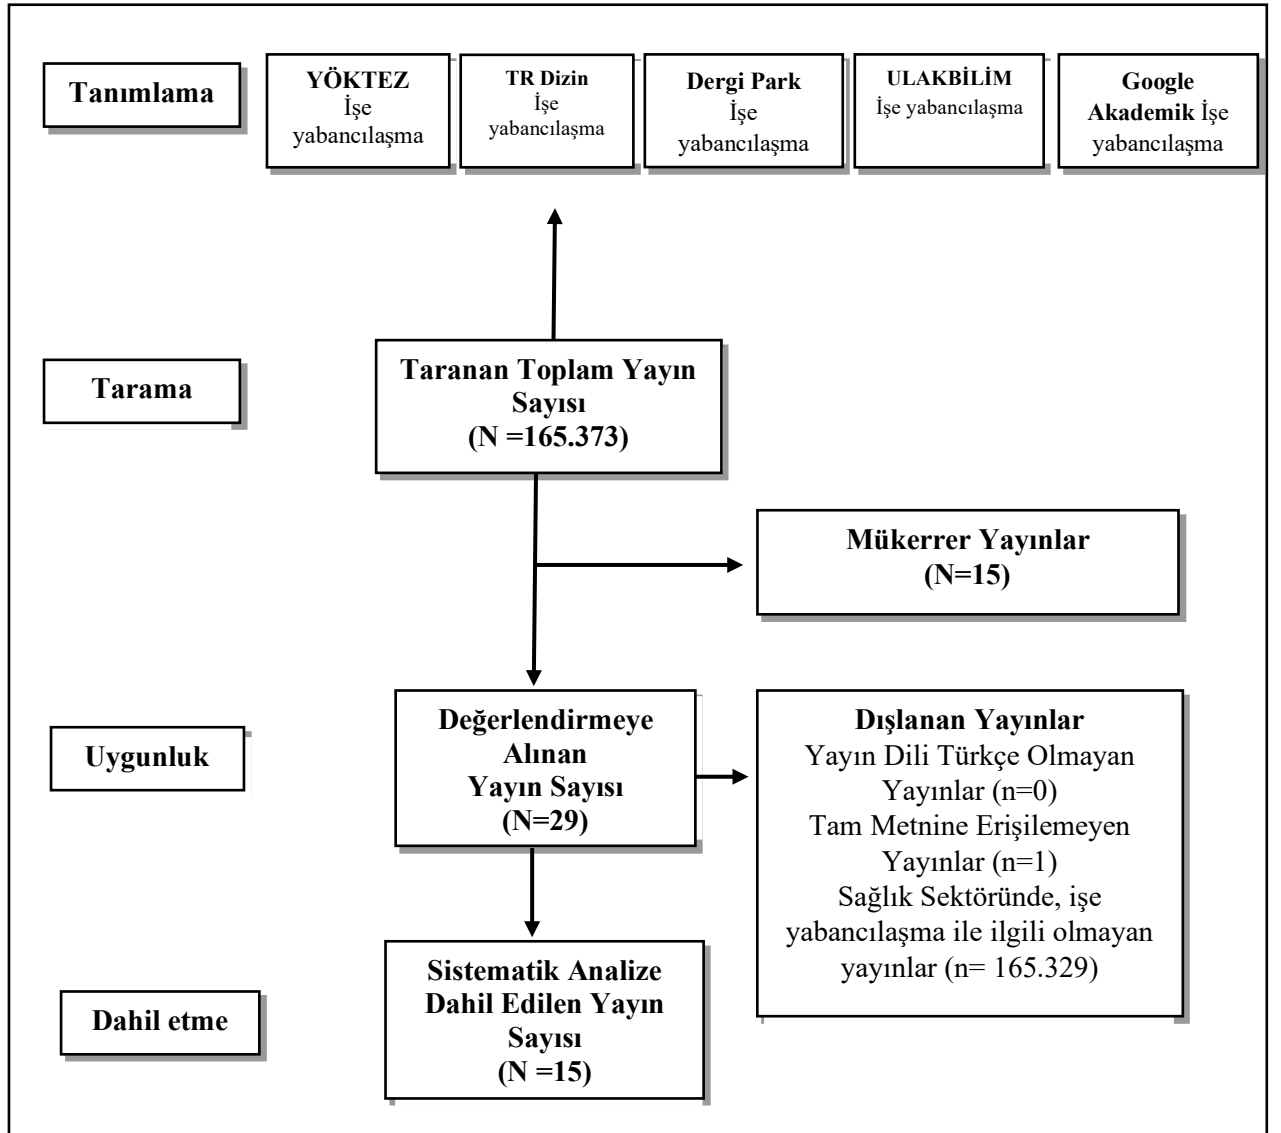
Tanımlama

YÖKTEZ İşe yabancılaşma

TR Dizin İşe yabancılaşma

Dergi Park İşe yabancılaşma

ULAKBİLİM İşe yabancılaşma

Google Akademik İşe yabancılaşma

Tarama

Taranan Toplam Yayın Sayısı (N =165.373)

Mükerrer Yayınlar (N=15)

Uygunluk

Değerlendirmeye Alınan Yayın Sayısı (N=29)

Dışlanan Yayınlar
Yayın Dili Türkçe Olmayan Yayınlar (n=0)
Tam Metnine Erişilemeyen Yayınlar (n=1)
Sağlık Sektöründe, işe yabancılaşma ile ilgili olmayan yayınlar (n= 165.329)

Dahil etme

Sistematik Analize Dahil Edilen Yayın Sayısı (N =15)